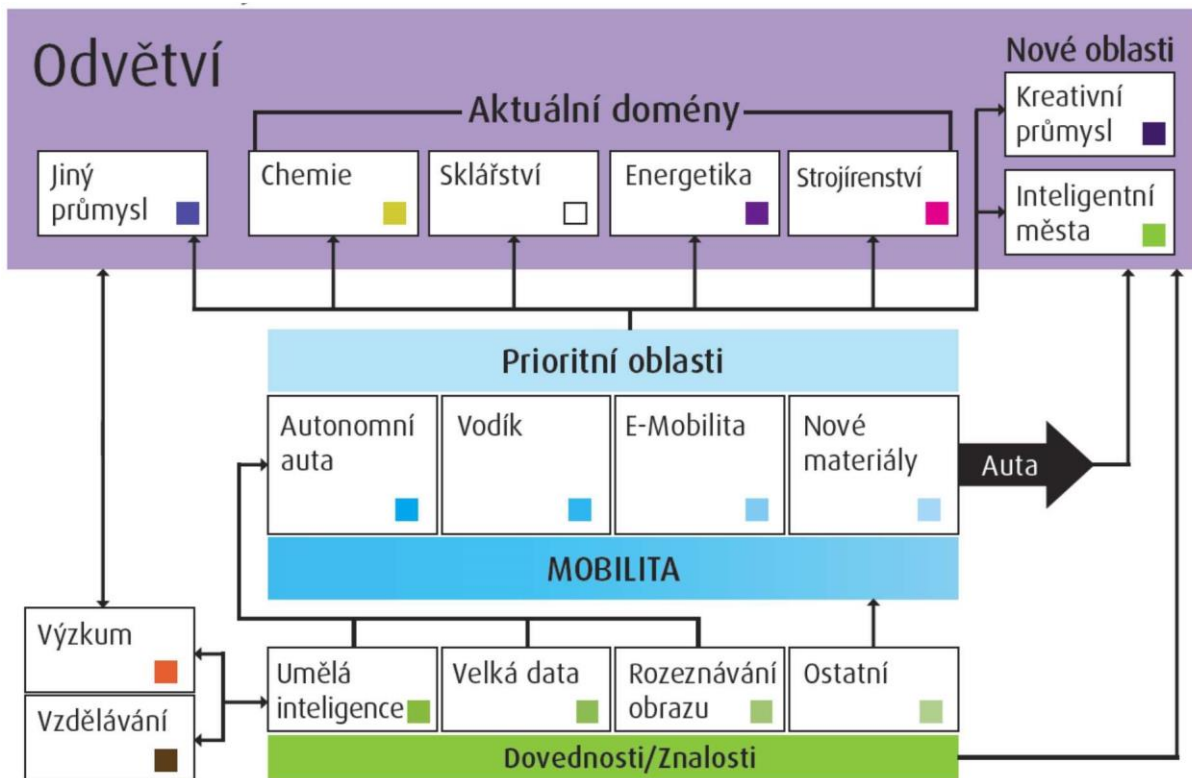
Odvětví

Nové oblasti

Aktuální domény

Kreativní průmysl

Jiný průmysl

Chemie

Sklářství

Energetika

Strojírenství

Inteligentní města

Prioritní oblasti

Autonomní auta

Vodík

E-Mobilita

Nové materiály

Auta

MOBILITA

Výzkum

Vzdělávání

Umělá inteligence

Velká data

Rozeznávání obrazu

Ostatní

Dovednosti/Znalosti